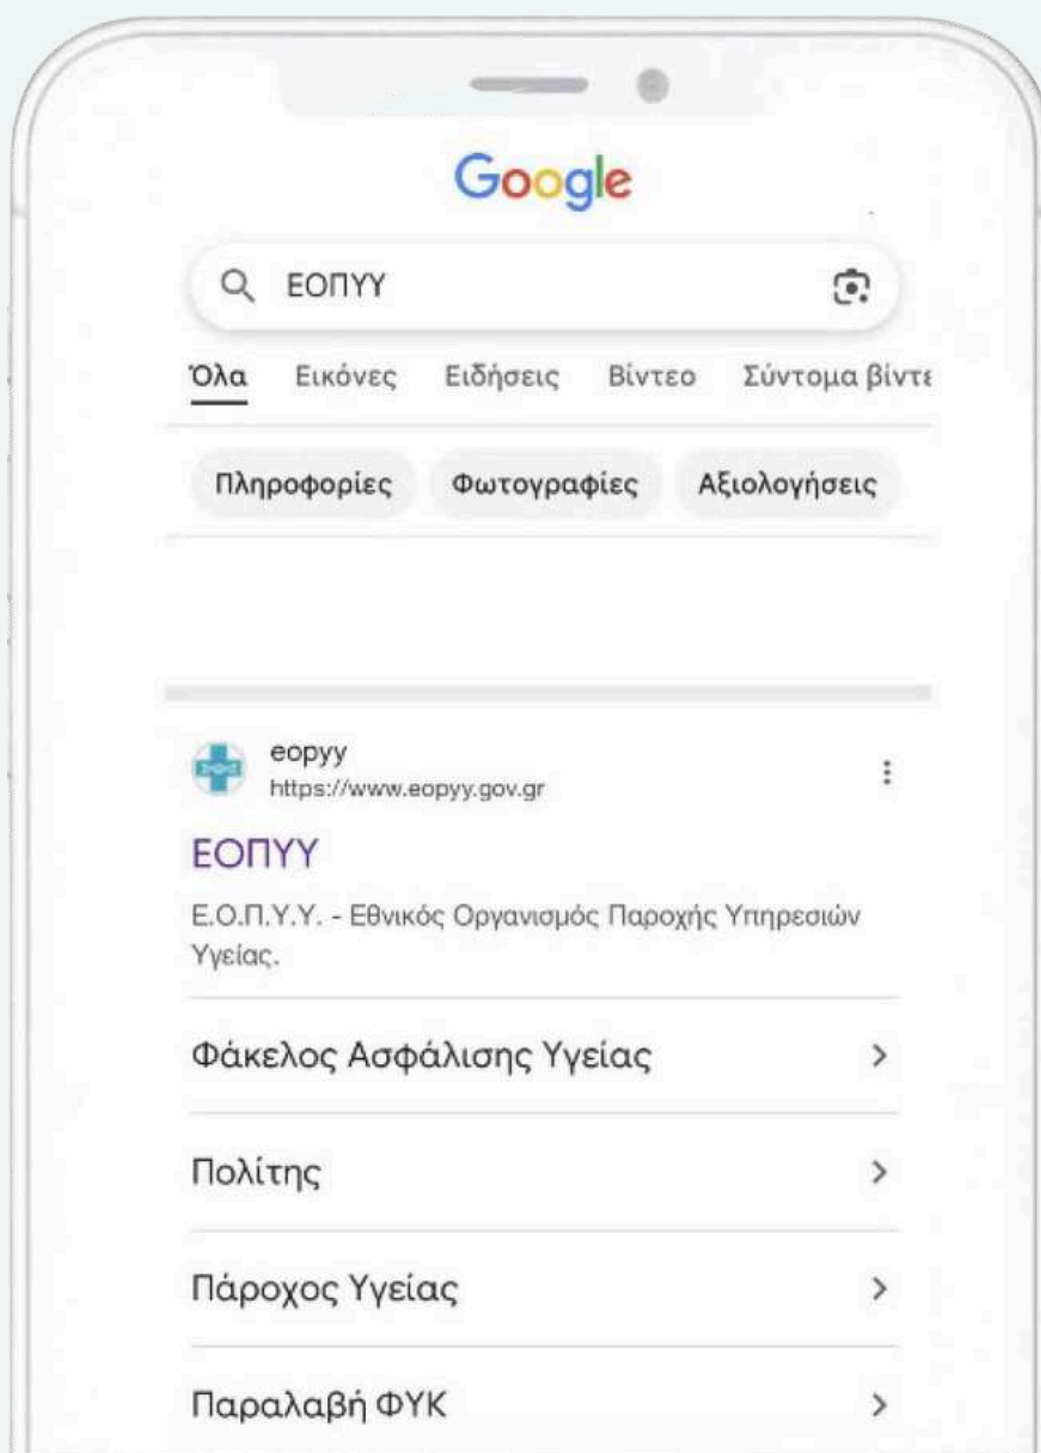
Google

ΕΟΠΥΥ

Όλα Εικόνες Ειδήσεις Βίντεο Σύντομα βίντε

Πληροφορίες Φωτογραφίες Αξιολογήσεις

eopyy
https://www.eopyy.gov.gr

ΕΟΠΥΥ

Ε.Ο.Π.Υ.Υ. - Εθνικός Οργανισμός Παροχής Υπηρεσιών Υγείας.

Φάκελος Ασφάλισης Υγείας

Πολίτης

Πάροχος Υγείας

Παραλαβή ΦΥΚ